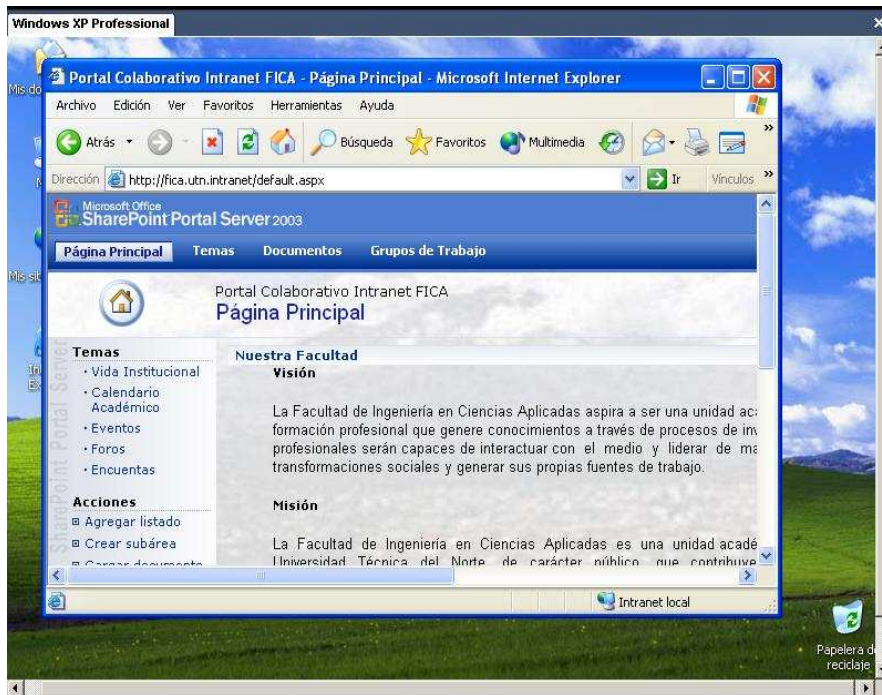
Windows XP Professional

Mis do

Mis sit

Portal Colaborativo Intranet FICA - Página Principal - Microsoft Internet Explorer

Archivo Edición Ver Favoritos Herramientas Ayuda

Atrás Búsqueda Favoritos Multimedia

Dirección http://fica.utn.intranet/default.aspx Ir Vínculos

Microsoft Office SharePoint Portal Server 2003

Página Principal Temas Documentos Grupos de Trabajo

Portal Colaborativo Intranet FICA
Página Principal

Temas
· Vida Institucional
· Calendario Académico
· Eventos
· Foros
· Encuentas

Acciones
Agregar listado
Crear subárea
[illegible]

SharePoint Portal Server

Nuestra Facultad
Visión

La Facultad de Ingeniería en Ciencias Aplicadas aspira a ser una unidad ac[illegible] formación profesional que genere conocimientos a través de procesos de in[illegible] profesionales serán capaces de interactuar con el medio y liderar de m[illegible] transformaciones sociales y generar sus propias fuentes de trabajo.

Misión

La Facultad de Ingeniería en Ciencias Aplicadas es una unidad acadé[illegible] Universidad Técnica del Norte de carácter público que contribuye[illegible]

Intranet local

Papelera de reciclaje